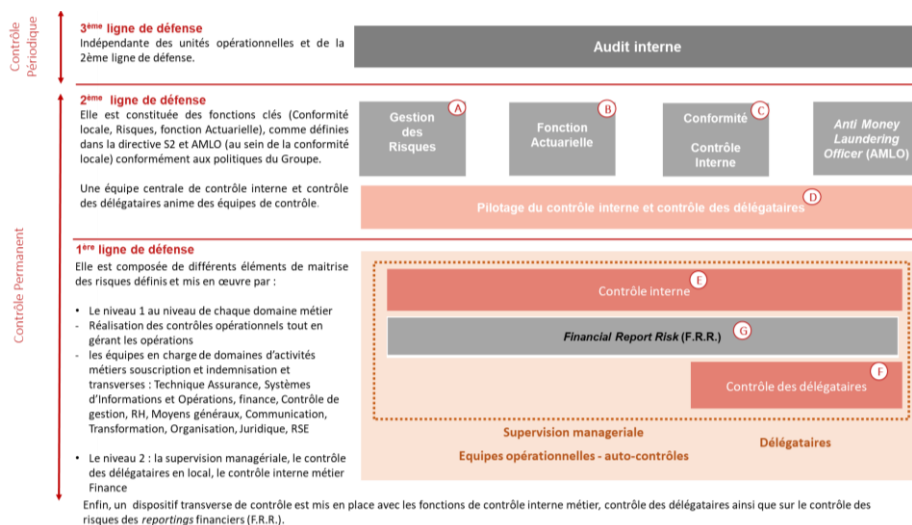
Contrôle Périodique

3ème ligne de défense
Indépendante des unités opérationnelles et de la 2ème ligne de défense.

Audit interne

Contrôle Permanent

2ème ligne de défense
Elle est constituée des fonctions clés (Conformité locale, Risques, fonction Actuarielle), comme définies dans la directive S2 et AMLO (au sein de la conformité locale) conformément aux politiques du Groupe.

Une équipe centrale de contrôle interne et contrôle des délégataires anime des équipes de contrôle.

Gestion des Risques A

Fonction Actuarielle B

Conformité C
Contrôle Interne

Anti Money Laundering Officer (AMLO)

Pilotage du contrôle interne et contrôle des délégataires D

1ère ligne de défense
Elle est composée de différents éléments de maitrise des risques définis et mis en œuvre par :

- Le niveau 1 au niveau de chaque domaine métier
- Réalisation des contrôles opérationnels tout en gérant les opérations
- les équipes en charge de domaines d'activités métiers souscription et indemnisation et transverses : Technique Assurance, Systèmes d'Informations et Opérations, finance, Contrôle de gestion, RH, Moyens généraux, Communication, Transformation, Organisation, Juridique, RSE

- Le niveau 2 : la supervision managériale, le contrôle des délégataires en local, le contrôle interne métier Finance

Contrôle interne E

Financial Report Risk (F.R.R.) G

Contrôle des délégataires F

Supervision manageriale

Délégataires

Equipes opérationnelles - auto-contrôles

Enfin, un dispositif transverse de contrôle est mis en place avec les fonctions de contrôle interne métier, contrôle des délégataires ainsi que sur le contrôle des risques des reportings financiers (F.R.R.).